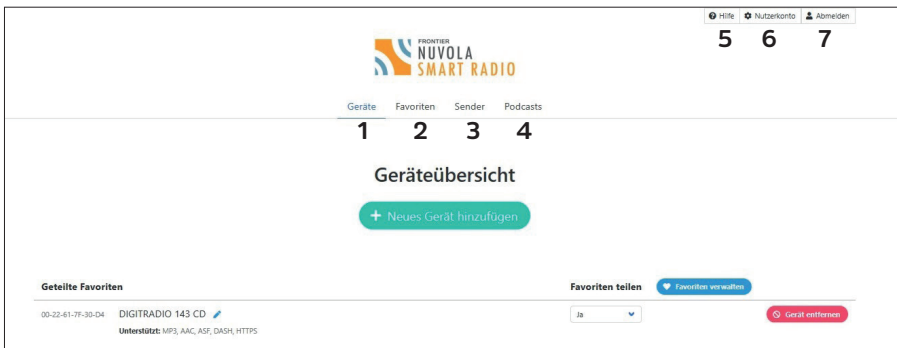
Hilfe Nutzerkonto Abmelden
5 6 7

FRONTIER
NUVOLA
SMART RADIO

Geräte Favoriten Sender Podcasts
1 2 3 4

Geräteübersicht

+ Neues Gerät hinzufügen

Geteilte Favoriten

Favoriten teilen

Favoriten verwalten

00-22-61-7F-30-D4 DIGITRADIO 143 CD

Unterstützt: MP3, AAC, ASF, DASH, HTTPS

Ja

Gerät entfernen